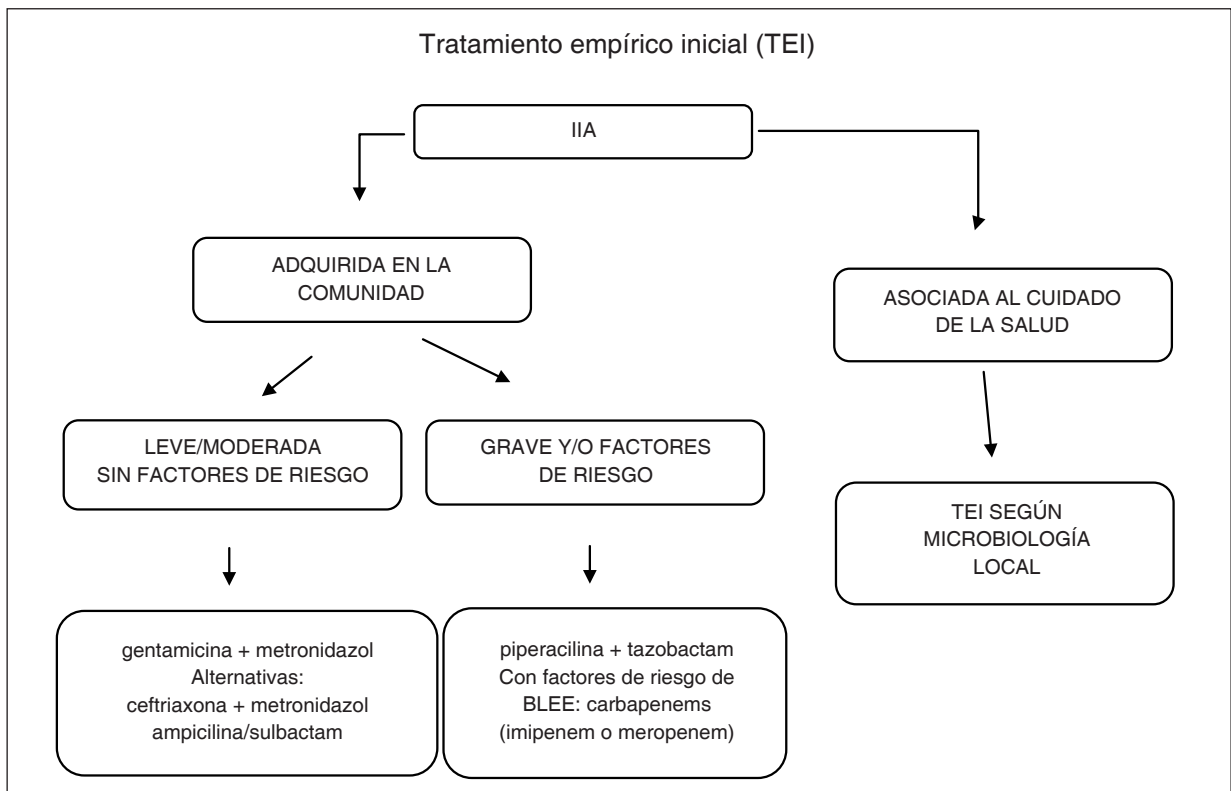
Tratamiento empírico inicial (TEI)

IIA

ADQUIRIDA EN LA COMUNIDAD

ASOCIADA AL CUIDADO DE LA SALUD

LEVE/MODERADA SIN FACTORES DE RIESGO

GRAVE Y/O FACTORES DE RIESGO

TEI SEGÚN MICROBIOLOGÍA LOCAL

gentamicina + metronidazol
Alternativas:
ceftriaxona + metronidazol
ampicilina/sulbactam

piperacilina + tazobactam
Con factores de riesgo de BLEE: carbapenems (imipenem o meropenem)